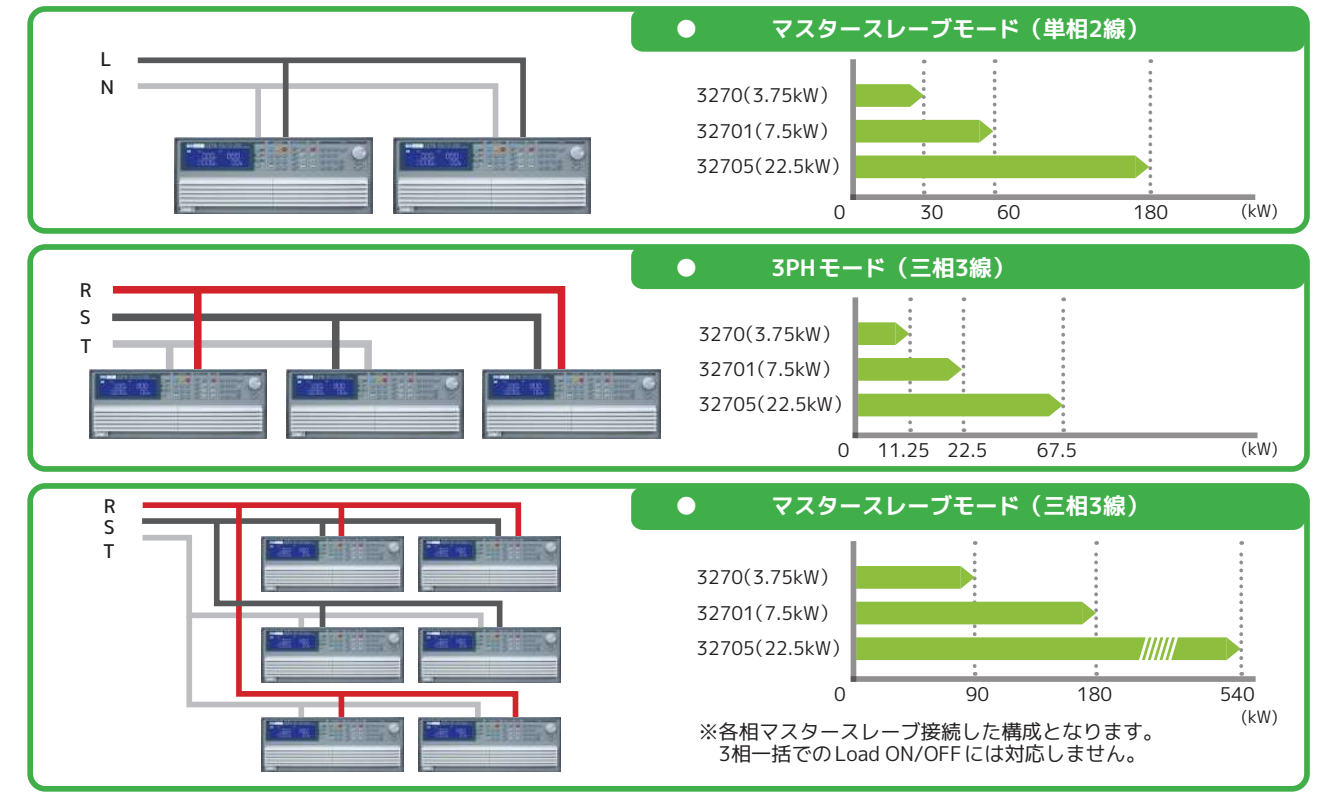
L
N

マスタースレーブモード（単相2線）

3270(3.75kW)
32701(7.5kW)
32705(22.5kW)
0 30 60 180 (kW)

R
S
T

3PHモード（三相3線）

3270(3.75kW)
32701(7.5kW)
32705(22.5kW)
0 11.25 22.5 67.5 (kW)

R
S
T

マスタースレーブモード（三相3線）

3270(3.75kW)
32701(7.5kW)
32705(22.5kW)
0 90 180 540 (kW)

※各相マスタースレーブ接続した構成となります。
3相一括でのLoad ON/OFFには対応しません。